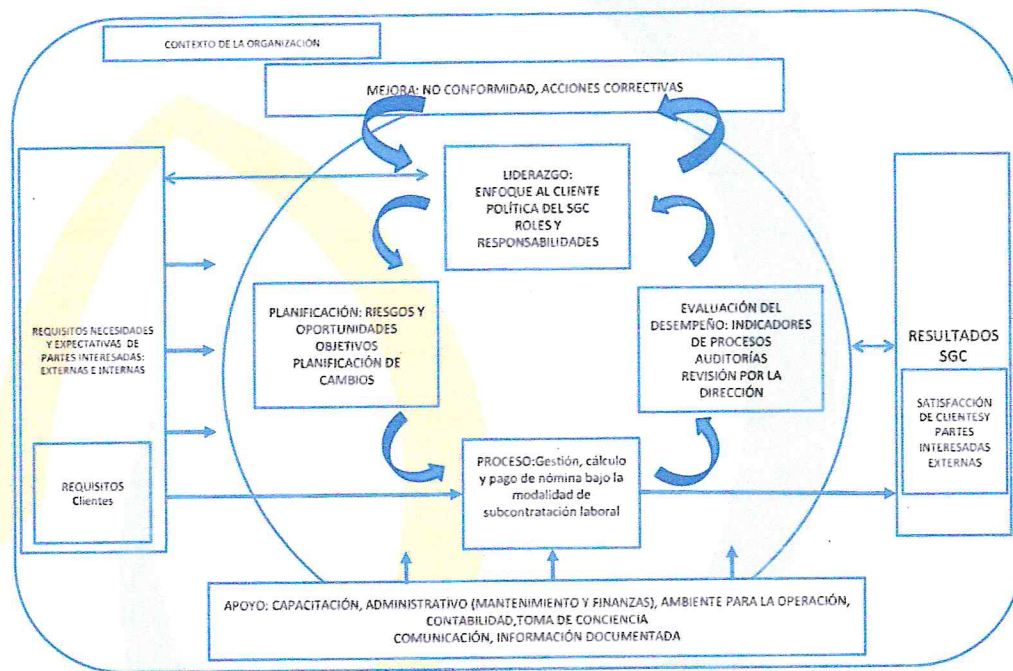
CONTEXTO DE LA ORGANIZACIÓN

MEJORA: NO CONFORMIDAD, ACCIONES CORRECTIVAS

LIDERAZGO:
ENFOQUE AL CLIENTE
POLÍTICA DEL SGC
ROLES Y
RESPONSABILIDADES

REQUISITOS NECESIDADES Y EXPECTATIVAS DE PARTES INTERESADAS: EXTERNAS E INTERNAS

REQUISITOS
Clientes

PLANIFICACIÓN: RIESGOS Y OPORTUNIDADES
OBJETIVOS
PLANIFICACIÓN DE CAMBIOS

EVALUACIÓN DEL DESEMPEÑO: INDICADORES DE PROCESOS
AUDITORÍAS
REVISIÓN POR LA DIRECCIÓN

RESULTADOS SGC

SATISFACCIÓN DE CLIENTESY PARTES INTERESADAS EXTERNAS

PROCESO:Gestión, cálculo y pago de nómina bajo la modalidad de subcontratación laboral

APOYO: CAPACITACIÓN, ADMINISTRATIVO (MANTENIMIENTO Y FINANZAS), AMBIENTE PARA LA OPERACIÓN, CONTABILIDAD,TOMA DE CONCIENCIA
COMUNICACIÓN, INFORMACIÓN DOCUMENTADA